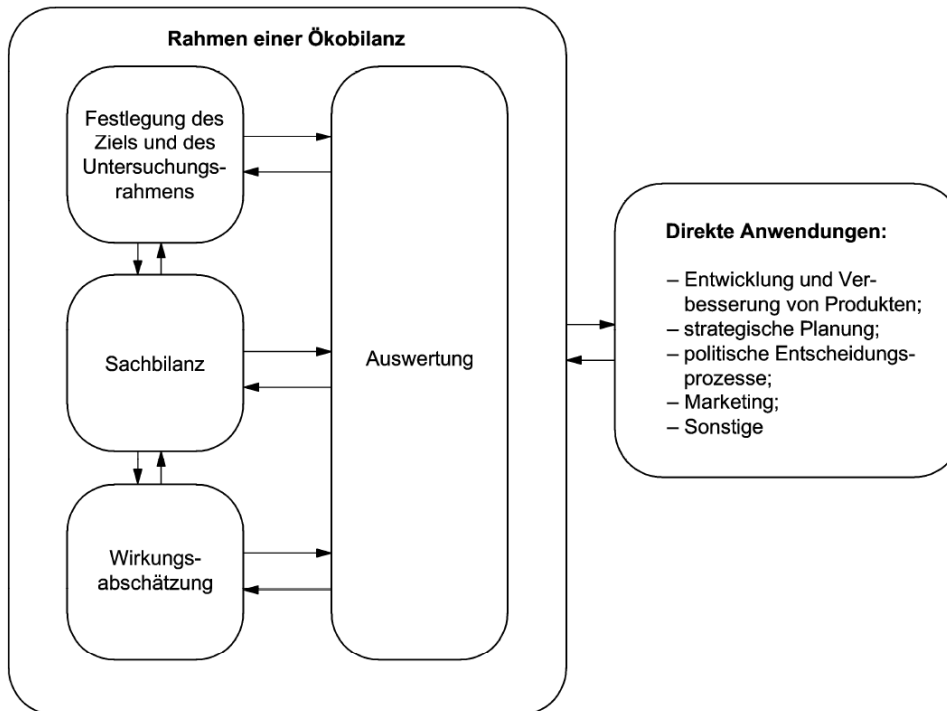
Rahmen einer Ökobilanz

Festlegung des Ziels und des Untersuchungsrahmens

Sachbilanz

Wirkungsabschätzung

Auswertung

Direkte Anwendungen:

– Entwicklung und Verbesserung von Produkten;
– strategische Planung;
– politische Entscheidungsprozesse;
– Marketing;
– Sonstige